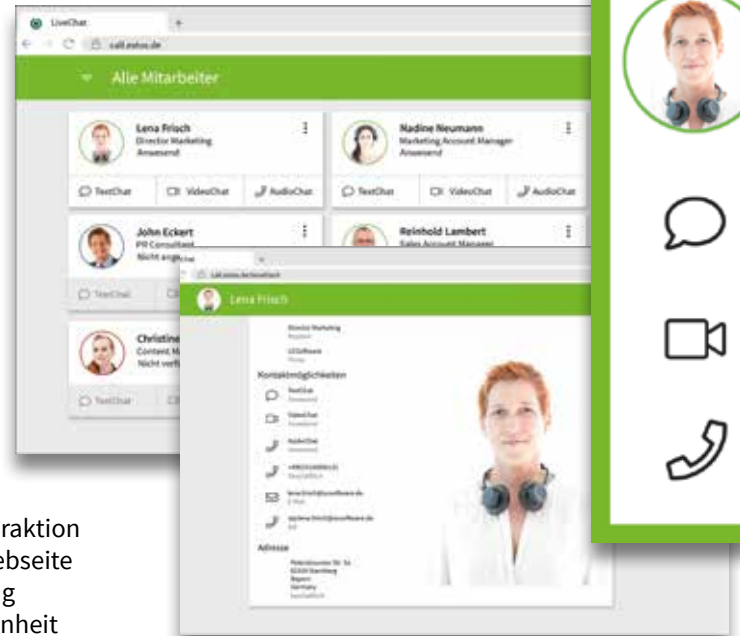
LiveChat
call.estos.de
Alle Mitarbeiter

Lena Frisch
Director Marketing
Anwesend
TextChat
VideoChat
AudioChat

Nadine Neumann
Marketing Account Manager
Anwesend
TextChat
VideoChat
AudioChat

John Eckert
PR Consultant
Nicht ange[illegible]
TextChat

Reinhold Lambert
Sales Account Manager

Christine
Content M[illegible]
Nicht verf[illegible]
TextChat

Lena Frisch
Director Marketing
Kontaktmöglichkeiten
TextChat
VideoChat
AudioChat
Adresse

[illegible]raktion
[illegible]ebseite
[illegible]g
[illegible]nheit